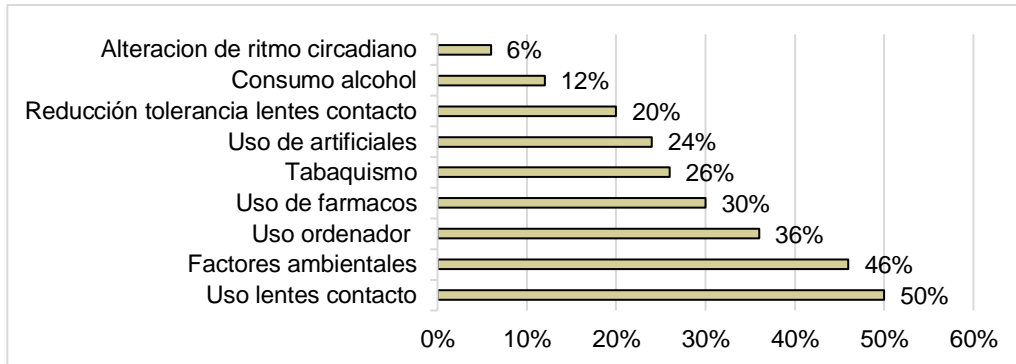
Alteracion de ritmo circadiano 6%
Consumo alcohol 12%
Reducción tolerancia lentes contacto 20%
Uso de artificiales 24%
Tabaquismo 26%
Uso de farmacos 30%
Uso ordenador 36%
Factores ambientales 46%
Uso lentes contacto 50%

0% 10% 20% 30% 40% 50% 60%